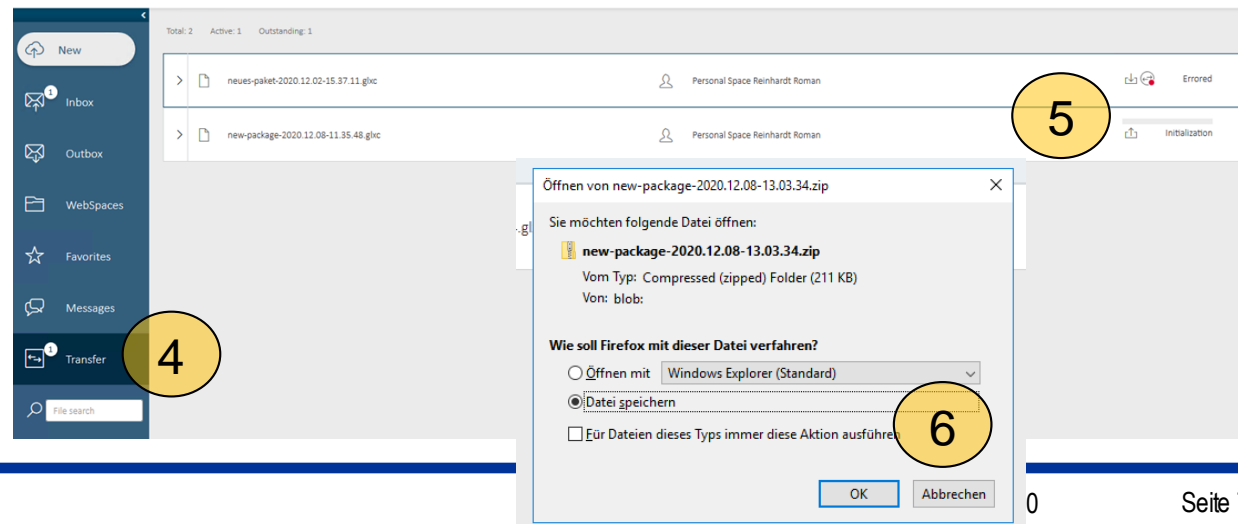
New

1 Inbox

Outbox

WebSpaces

Favorites

Messages

1 Transfer

File search

Total: 2 Active: 1 Outstanding: 1

neues-paket-2020.12.02-15.37.11.glxc Personal Space Reinhardt Roman Errored

new-package-2020.12.08-11.35.48.glxc Personal Space Reinhardt Roman Initialization

.gl

5

4

Öffnen von new-package-2020.12.08-13.03.34.zip

Sie möchten folgende Datei öffnen:

new-package-2020.12.08-13.03.34.zip

Vom Typ: Compressed (zipped) Folder (211 KB)

Von: blob:

Wie soll Firefox mit dieser Datei verfahren?

Öffnen mit Windows Explorer (Standard)

Datei speichern

Für Dateien dieses Typs immer diese Aktion ausführen

6

OK Abbrechen

0 Seite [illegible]